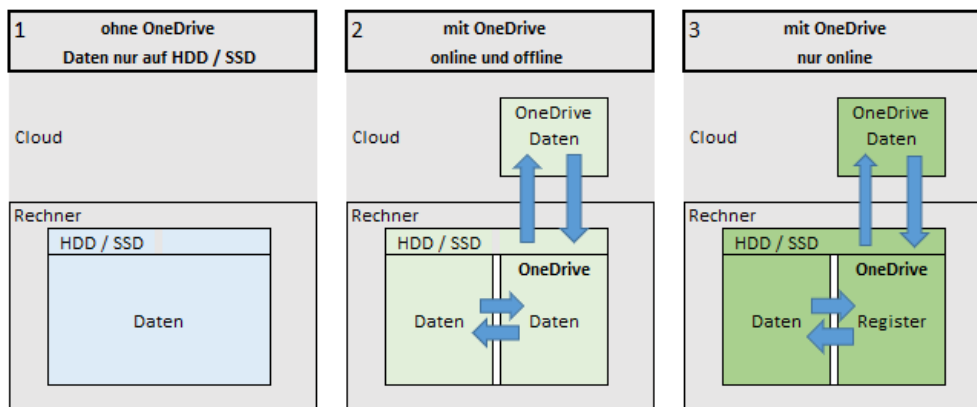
1
ohne OneDrive
Daten nur auf HDD / SSD

Cloud

Rechner

HDD / SSD

Daten

2
mit OneDrive
online und offline

Cloud

OneDrive
Daten

Rechner

HDD / SSD

OneDrive

Daten

Daten

3
mit OneDrive
nur online

Cloud

OneDrive
Daten

Rechner

HDD / SSD

OneDrive

Daten

Register